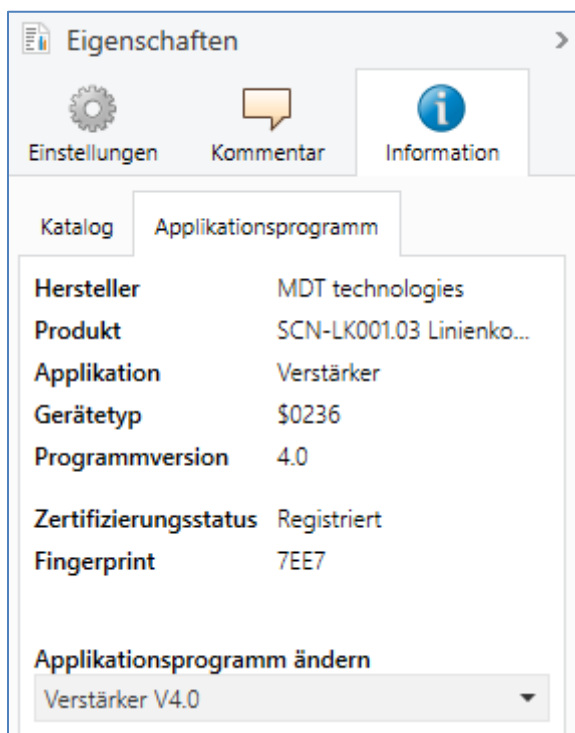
Eigenschaften

Einstellungen Kommentar Information

Katalog Applikationsprogramm

| | |
|---|---|
| Hersteller | MDT technologies |
| Produkt | SCN-LK001.03 Linienko... |
| Applikation | Verstärker |
| Gerätetyp | $0236 |
| Programmversion | 4.0 |
| Zertifizierungsstatus | Registriert |
| Fingerprint | 7EE7 |

Applikationsprogramm ändern

Verstärker V4.0